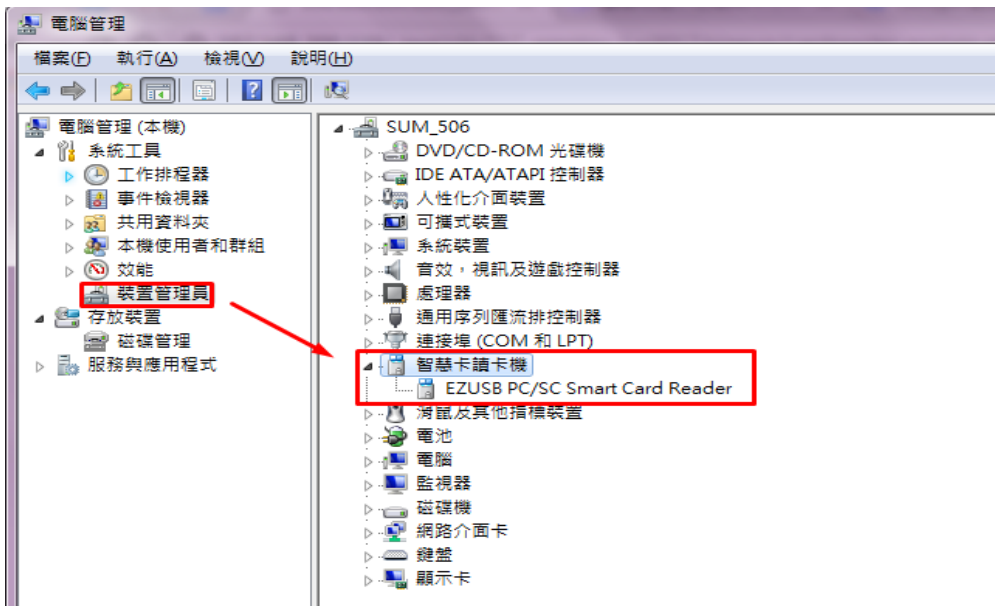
電腦管理

檔案(F) 執行(A) 檢視(V) 說明(H)

電腦管理 (本機)
系統工具
工作排程器
事件檢視器
共用資料夾
本機使用者和群組
效能
裝置管理員
存放裝置
磁碟管理
服務與應用程式

SUM_506
DVD/CD-ROM 光碟機
IDE ATA/ATAPI 控制器
人性化介面裝置
可攜式裝置
系統裝置
音效，視訊及遊戲控制器
處理器
通用序列匯流排控制器
連接埠 (COM 和 LPT)
智慧卡讀卡機
EZUSB PC/SC Smart Card Reader
滑鼠及其他指標裝置
電池
電腦
監視器
磁碟機
網路介面卡
鍵盤
顯示卡